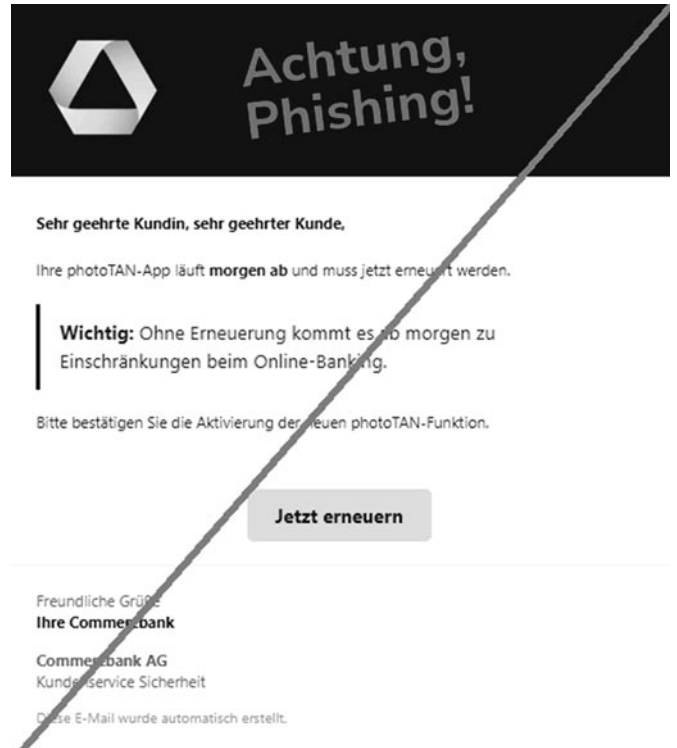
Achtung, Phishing!

Sehr geehrte Kundin, sehr geehrter Kunde,

Ihre photoTAN-App läuft **morgen ab** und muss jetzt erneuert werden.

**Wichtig:** Ohne Erneuerung kommt es ab morgen zu Einschränkungen beim Online-Banking.

Bitte bestätigen Sie die Aktivierung der neuen photoTAN-Funktion.

Jetzt erneuern

Freundliche Grüße
**Ihre Commerzbank**

**Commerzbank AG**
Kundenservice Sicherheit

Diese E-Mail wurde automatisch erstellt.